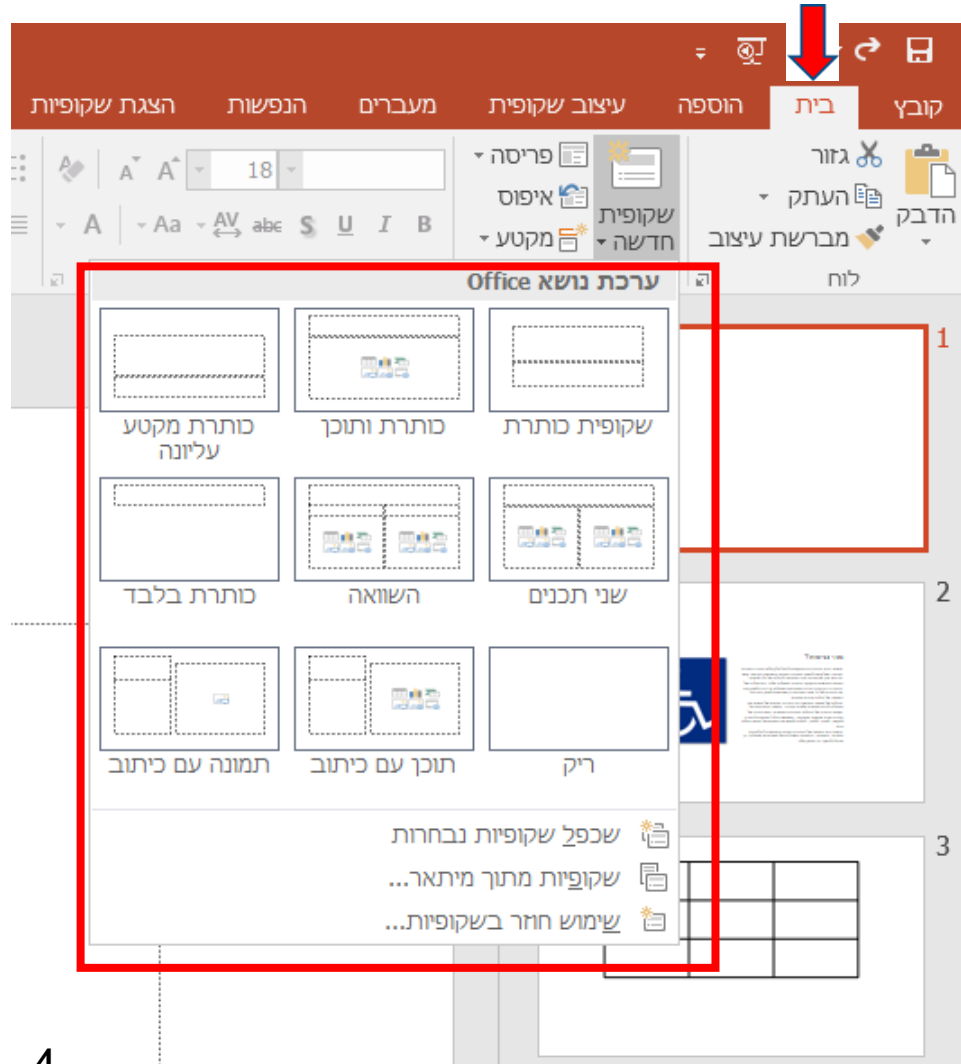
קובץ בית הוספה עיצוב שקופית מעברים הנפשות הצגת שקופיות

הדבק
גזור
העתק
מברשת עיצוב
לוח

שקופית חדשה
פריסה
איפוס
מקטע

18
B I U S abc AV Aa A

ערכת נושא Office

שקופית כותרת
כותרת ותוכן
כותרת מקטע עליונה
שני תכנים
השוואה
כותרת בלבד
ריק
תוכן עם כיתוב
תמונה עם כיתוב

שכפל שקופיות נבחרות
שקופיות מתוך מיתאר...
שימוש חוזר בשקופיות...

1
2
3
4